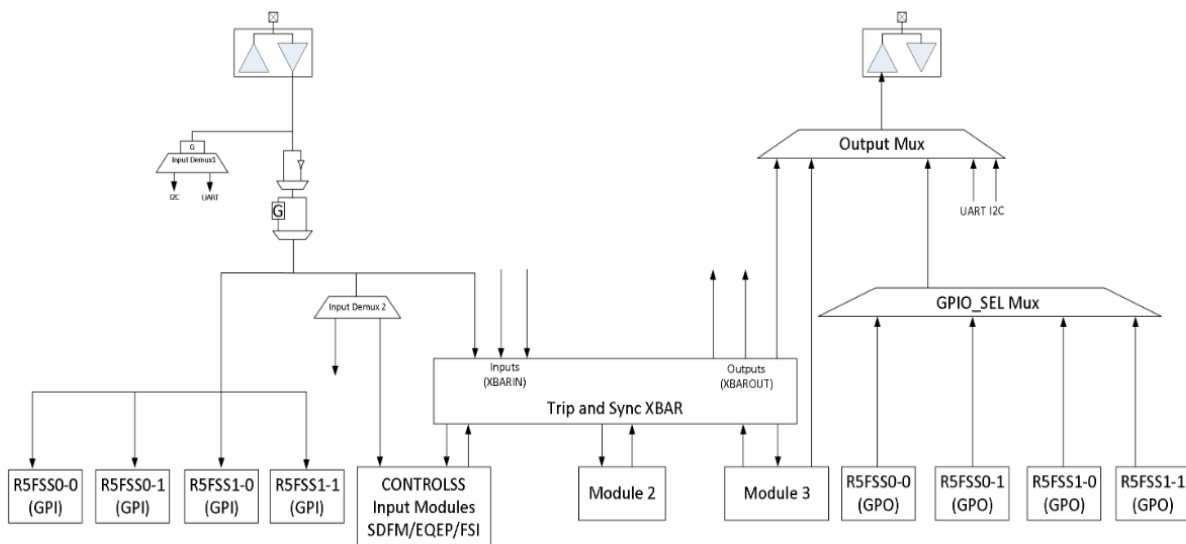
G
Input Demux3
I2C
UART
G
Input Demux 2
Output Mux
UART I2C
GPIO_SEL Mux
Inputs
(XBARIN)
Outputs
(XBAROUT)
Trip and Sync XBAR
R5FSS0-0
(GPI)
R5FSS0-1
(GPI)
R5FSS1-0
(GPI)
R5FSS1-1
(GPI)
CONTROLSS
Input Modules
SDFM/EQEP/FSI
Module 2
Module 3
R5FSS0-0
(GPO)
R5FSS0-1
(GPO)
R5FSS1-0
(GPO)
R5FSS1-1
(GPO)